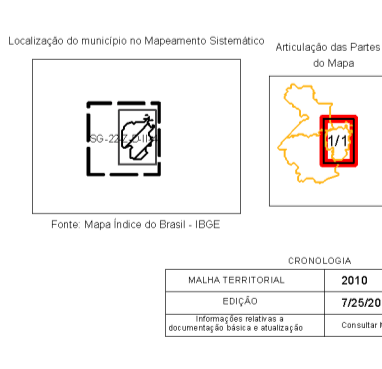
Localização do município no Mapeamento Sistemático

SG-22-Z-D-II

Fonte: Mapa Índice do Brasil - IBGE

Articulação das Partes do Mapa

1/1

CRONOLOGIA

| MALHA TERRITORIAL | 2010 |
|---|---|
| EDIÇÃO | 7/25/20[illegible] |
| Informações relativas a documentação básica e atualização | Consultar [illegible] |